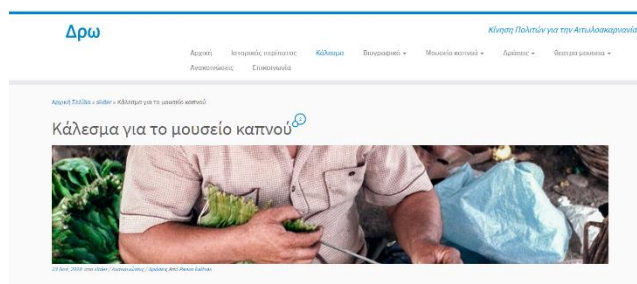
Δρω

Κίνηση Πολιτών για την Αιτωλοακαρνανία

Αρχική Ιστορικός περίπατος Κάλεσμα Βιογραφικό Μουσείο καπνού Δράσεις Θεατρο μουσικοι Ανακοινώσεις Επικοινωνία

Αρχική Σελίδα » slider » Κάλεσμα για το μουσείο καπνού

Κάλεσμα για το μουσείο καπνού

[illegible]